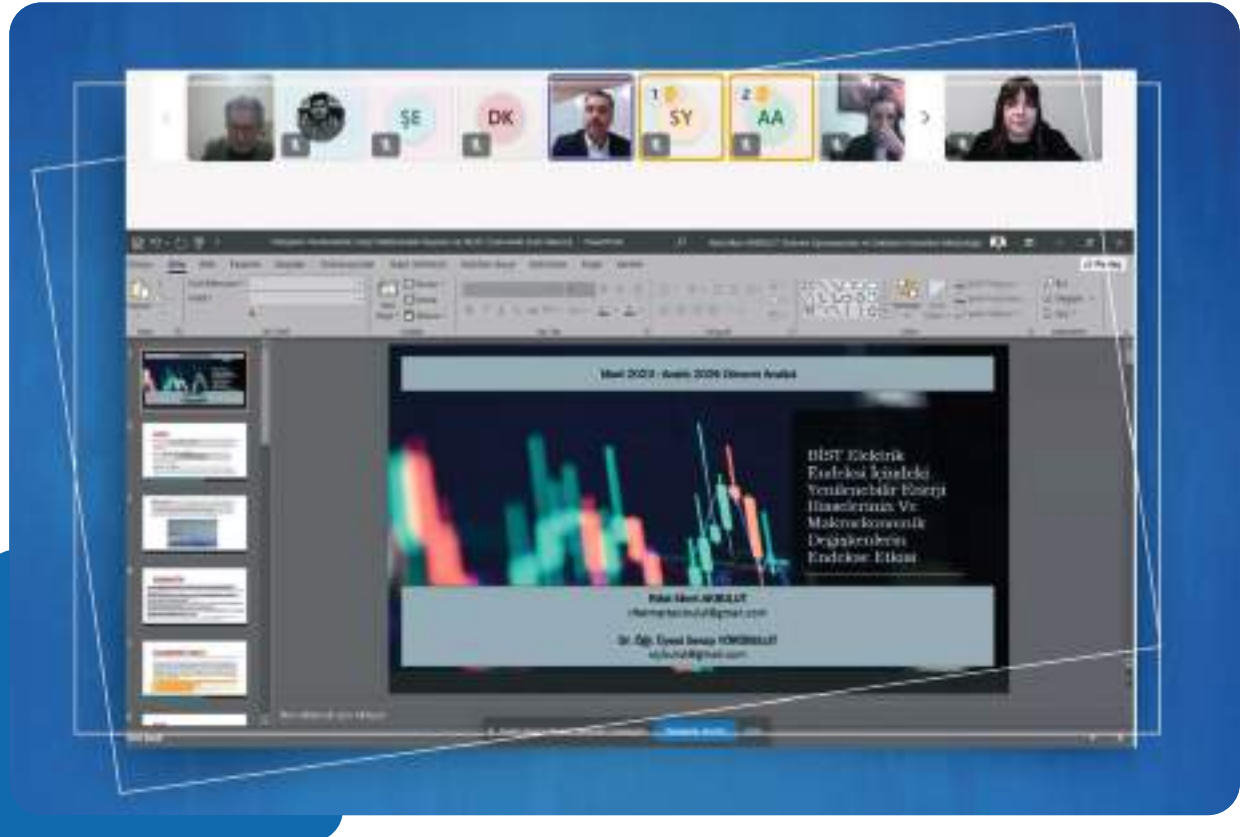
ŞE

DK

1 SY

2 AA

Mart 2023 - Aralık 2024 Dönemi Analizi

BİST Elektrik Endeksi İçindeki Yenilenebilir Enerji Hisselerinin Ve Makroekonomik Değişkenlerin Endekse Etkisi

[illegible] AKBULUT
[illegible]@gmail.com

Dr. Öğr. Üyesi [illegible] YÜKSEKBULUT
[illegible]@gmail.com